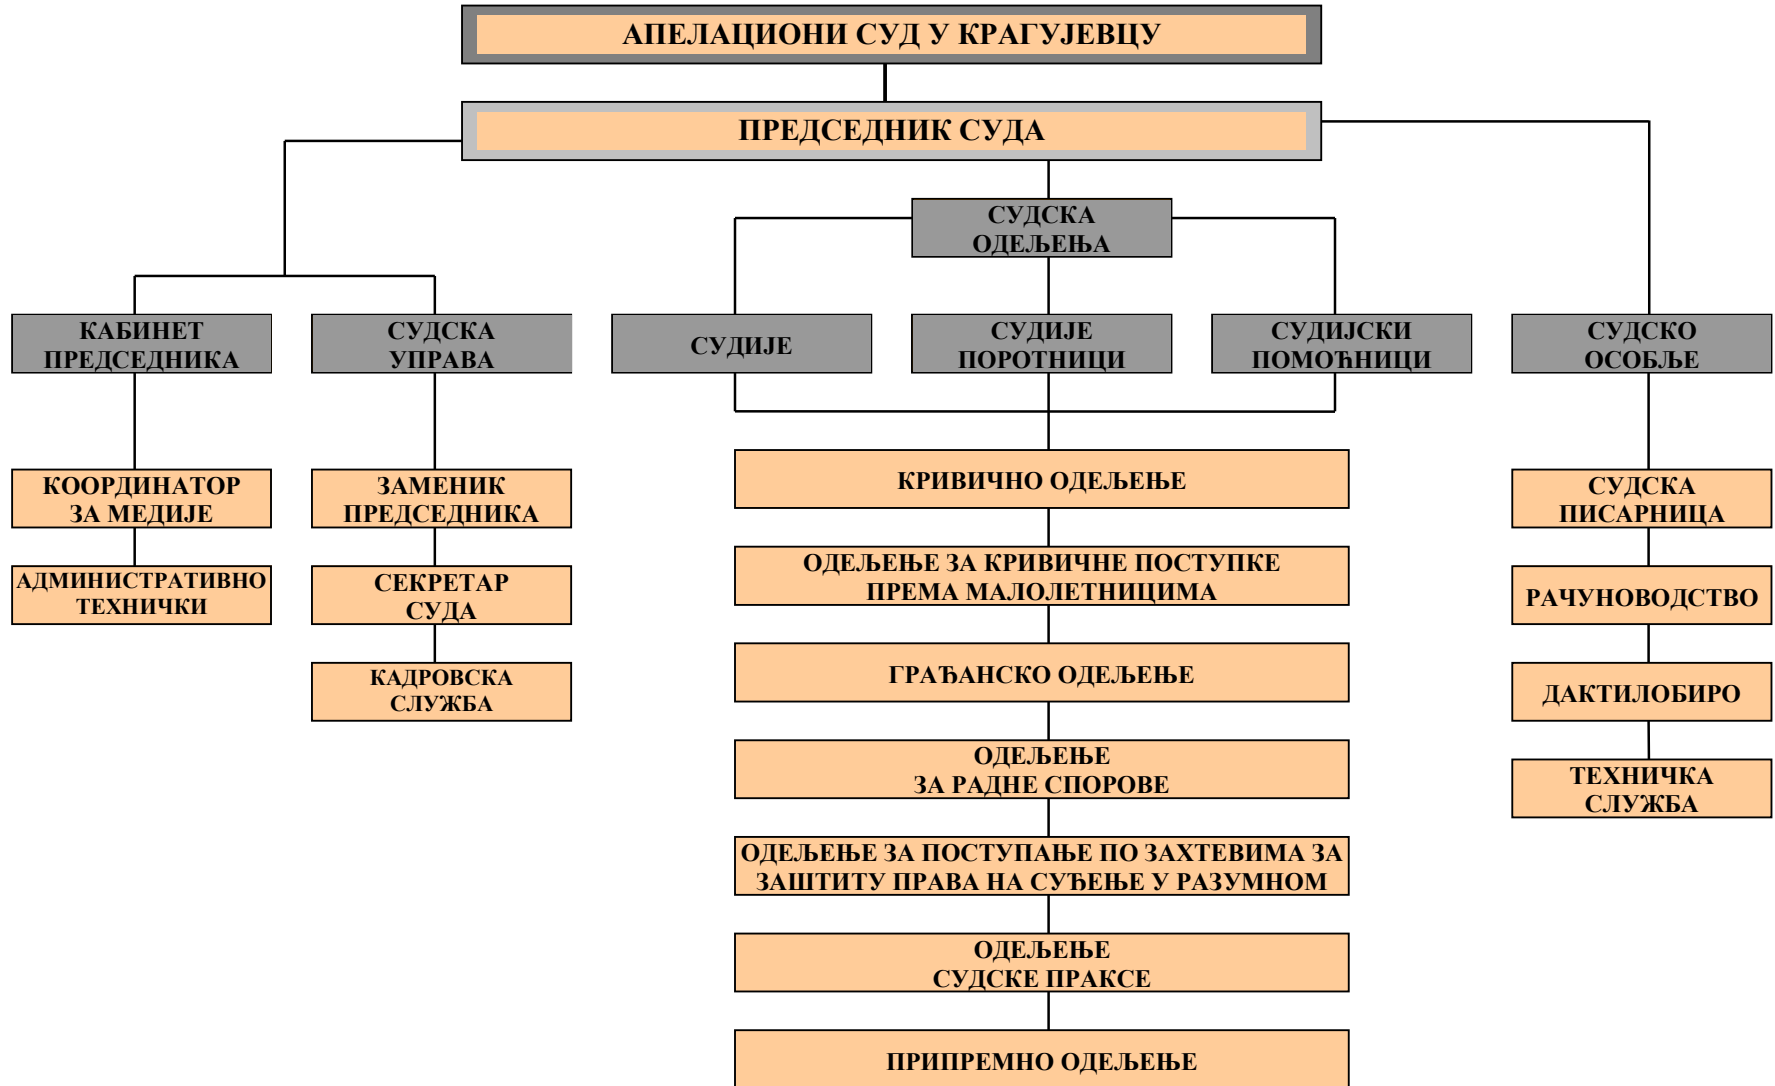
АПЕЛАЦИОНИ СУД У КРАГУЈЕВЦУ

ПРЕДСЕДНИК СУДА

СУДСКА ОДЕЉЕЊА

КАБИНЕТ ПРЕДСЕДНИКА

СУДСКА УПРАВА

СУДИЈЕ

СУДИЈЕ ПОРОТНИЦИ

СУДИЈСКИ ПОМОЋНИЦИ

СУДСКО ОСОБЉЕ

КООРДИНАТОР ЗА МЕДИЈЕ

АДМИНИСТРАТИВНО ТЕХНИЧКИ

ЗАМЕНИК ПРЕДСЕДНИКА

СЕКРЕТАР СУДА

КАДРОВСКА СЛУЖБА

КРИВИЧНО ОДЕЉЕЊЕ

ОДЕЉЕЊЕ ЗА КРИВИЧНЕ ПОСТУПКЕ ПРЕМА МАЛОЛЕТНИЦИМА

ГРАЂАНСКО ОДЕЉЕЊЕ

ОДЕЉЕЊЕ ЗА РАДНЕ СПОРОВЕ

ОДЕЉЕЊЕ ЗА ПОСТУПАЊЕ ПО ЗАХТЕВИМА ЗА ЗАШТИТУ ПРАВА НА СУЂЕЊЕ У РАЗУМНОМ

ОДЕЉЕЊЕ СУДСКЕ ПРАКСЕ

ПРИПРЕМНО ОДЕЉЕЊЕ

СУДСКА ПИСАРНИЦА

РАЧУНОВОДСТВО

ДАКТИЛОБИРО

ТЕХНИЧКА СЛУЖБА